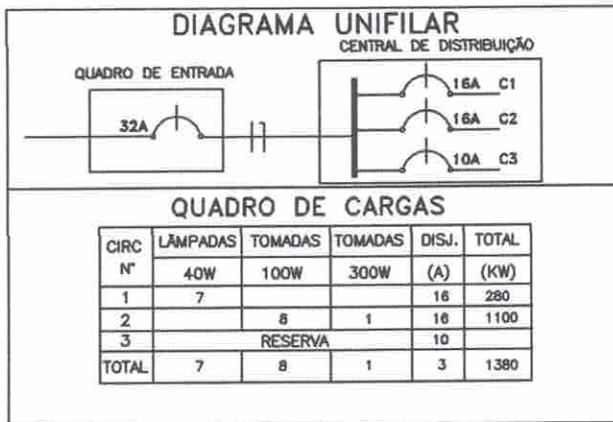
DIAGRAMA UNIFILAR

CENTRAL DE DISTRIBUIÇÃO

QUADRO DE ENTRADA

32A

16A C1

16A C2

10A C3

QUADRO DE CARGAS

| CIRC Nº | LÂMPADAS 40W | TOMADAS 100W | TOMADAS 300W | DISJ. (A) | TOTAL (KW) |
|---|---|---|---|---|---|
| 1 | 7 | | | 16 | 280 |
| 2 | | 8 | 1 | 16 | 1100 |
| 3 | RESERVA | | | 10 | |
| TOTAL | 7 | 8 | 1 | 3 | 1380 |